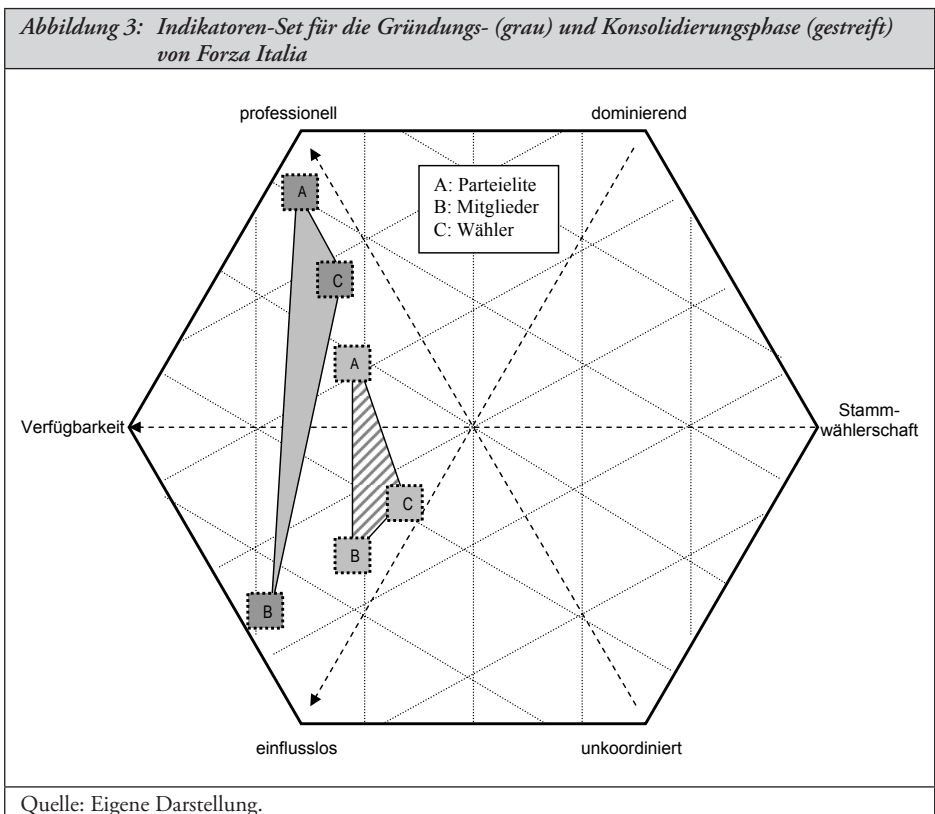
Abbildung 3: Indikatoren-Set für die Gründungs- (grau) und Konsolidierungsphase (gestreift) von Forza Italia

professionell

dominierend

A: Parteielite
B: Mitglieder
C: Wähler

A

C

A

Verfügbarkeit

Stamm-
wählerschaft

C

B

B

einflusslos

unkoordiniert

Quelle: Eigene Darstellung.